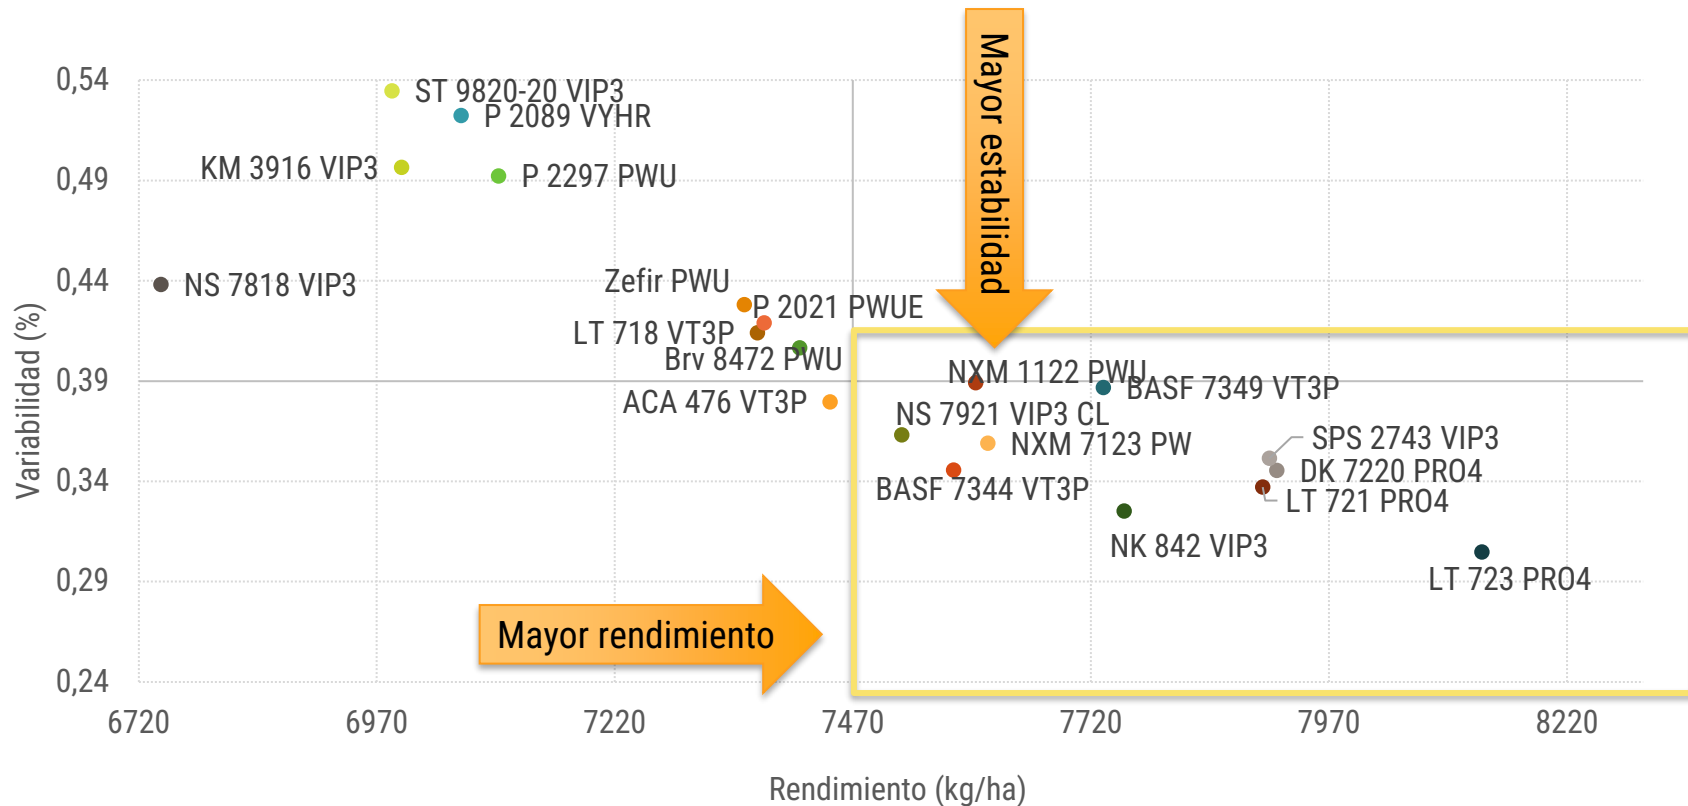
Mayor estabilidad

0,54
0,49
0,44
0,39
0,34
0,29
0,24

Variabilidad (%)

ST 9820-20 VIP3
P 2089 VYHR
KM 3916 VIP3
P 2297 PWU
NS 7818 VIP3
Zefir PWU
P 2021 PWUE
LT 718 VT3P
Brv 8472 PWU
ACA 476 VT3P
NXM 1122 PWU
BASF 7349 VT3P
NS 7921 VIP3 CL
NXM 7123 PW
SPS 2743 VIP3
DK 7220 PRO4
BASF 7344 VT3P
LT 721 PRO4
NK 842 VIP3
LT 723 PRO4

Mayor rendimiento

6720
6970
7220
7470
7720
7970
8220

Rendimiento (kg/ha)